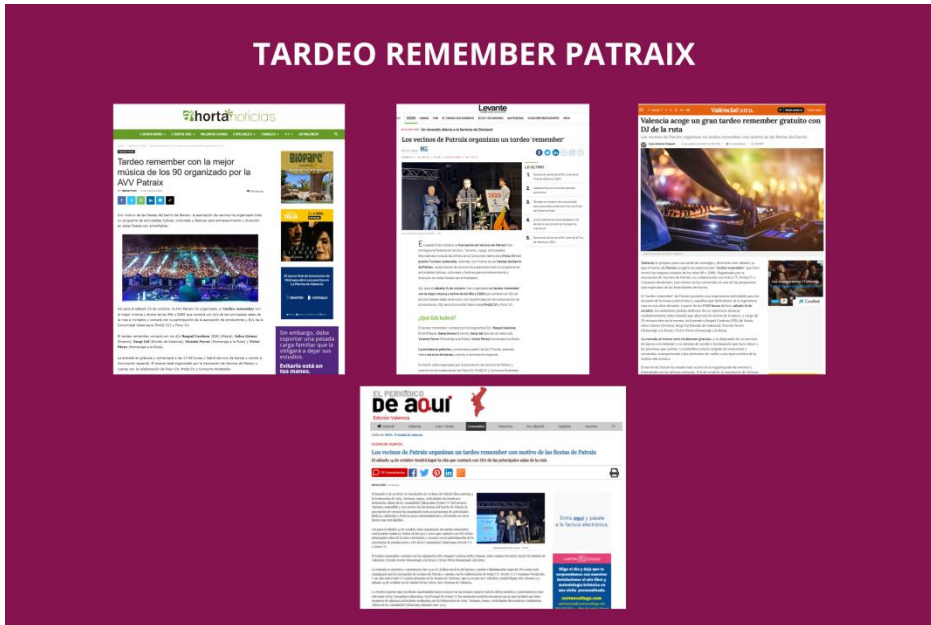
TARDEO REMEMBER PATRAIX

hortanoticias

Tardeo remember con la mejor música de los 90 organizado por la AVV Patraix

BIOPARC

Sin embargo, debe soportar una pesada carga familiar que la obligará a dejar sus estudios.

Levante

Los vecinos de Patraix organizan un tardeo 'remember'

¿Qué DJs habrá?

Valencia acoge un gran tardeo remember gratuito con DJ de la ruta

EL PERIÓDICO DE AQUÍ

Edición Valencia

Los vecinos de Patraix organizan un tardeo remember con motivo de las fiestas de Patraix